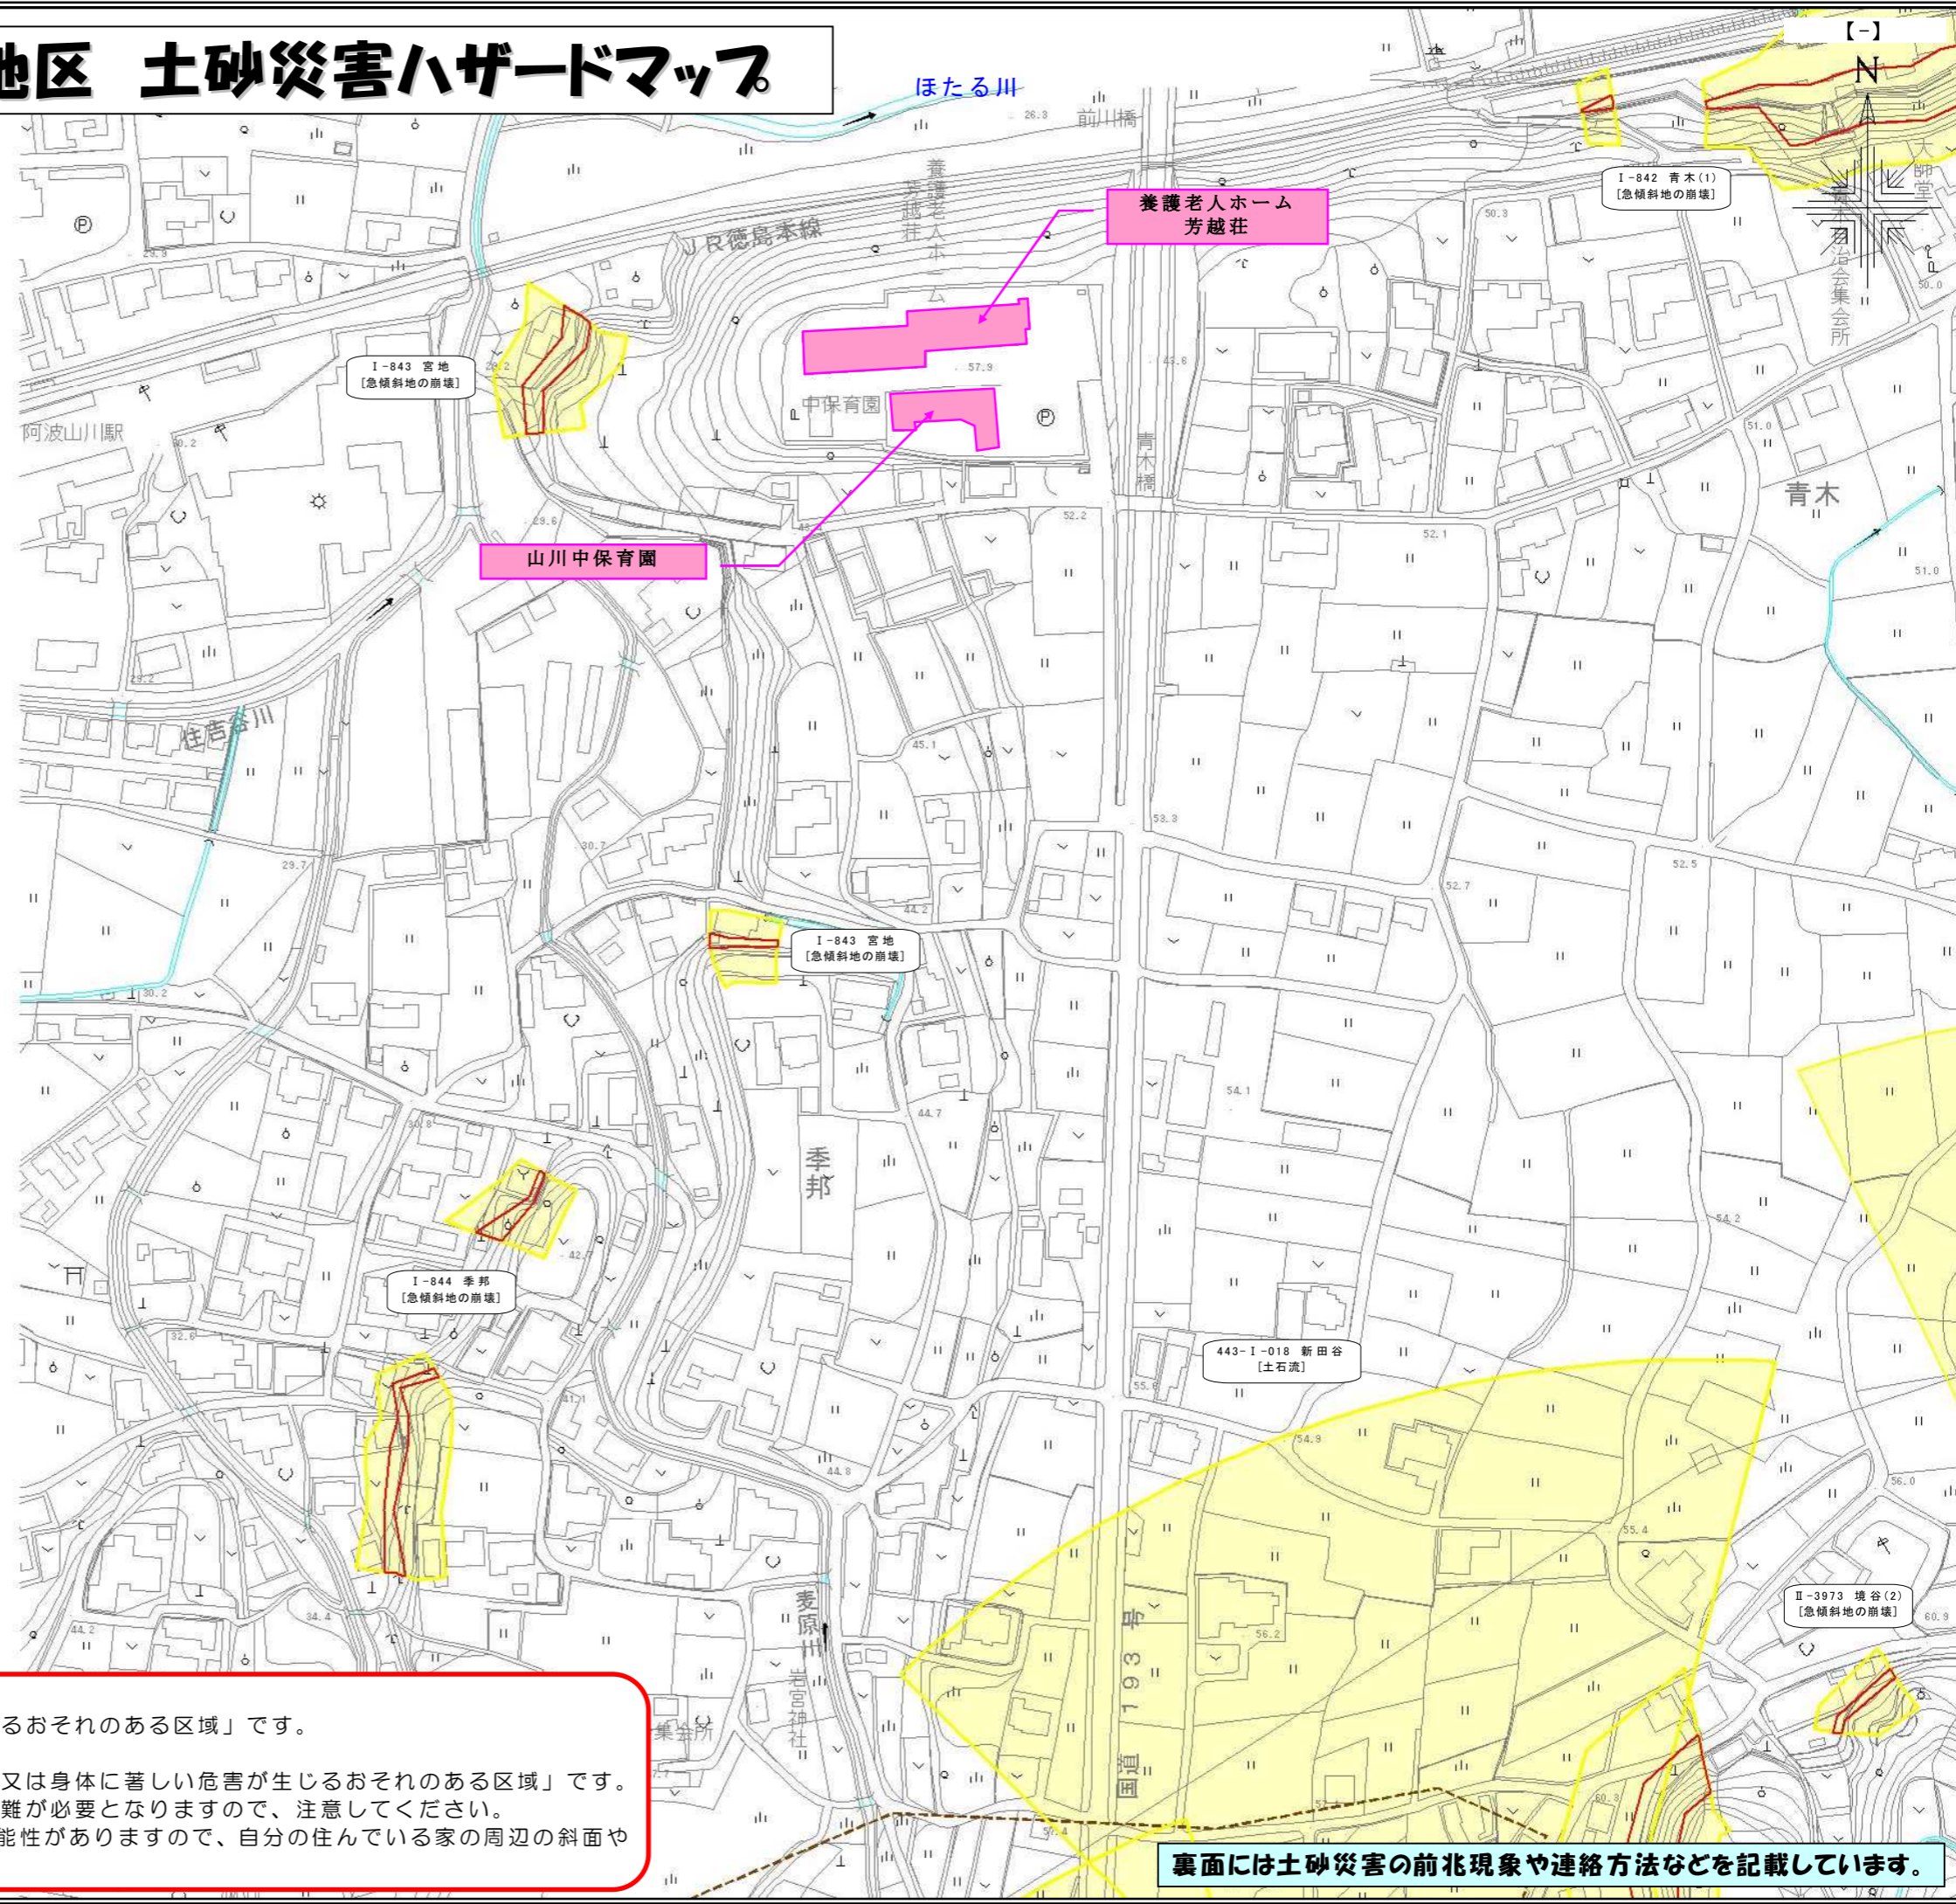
地区　土砂災害ハザードマップ

【－】

N

ほたる川

前川橋

26.3

JR徳島本線

養護老人ホーム芳越荘

養護老人ホーム
芳越荘

大師堂

I－842　青木(1)
[急傾斜地の崩壊]

50.3

青木自治会集会所

50.0

I－843　宮地
[急傾斜地の崩壊]

阿波山川駅

中保育園

57.9

青木橋

51.0

青木

52.2

52.1

山川中保育園

29.6

51.0

住吉谷川

45.1

53.3

29.7

52.7

52.5

I－843　宮地
[急傾斜地の崩壊]

44.2

30.2

54.1

季邦

44.7

54.2

I－844　季邦
[急傾斜地の崩壊]

443－I－018　新田谷
[土石流]

55.8

54.9

44.8

56.0

55.4

麦原川

国道193号

56.2

II－3973　境谷(2)
[急傾斜地の崩壊]

60.9

岩宮神社

集会所

34.4

44.2

るおそれのある区域」です。

又は身体に著しい危害が生じるおそれのある区域」です。
難が必要となりますので、注意してください。
能性がありますので、自分の住んでいる家の周辺の斜面や

裏面には土砂災害の前兆現象や連絡方法などを記載しています。